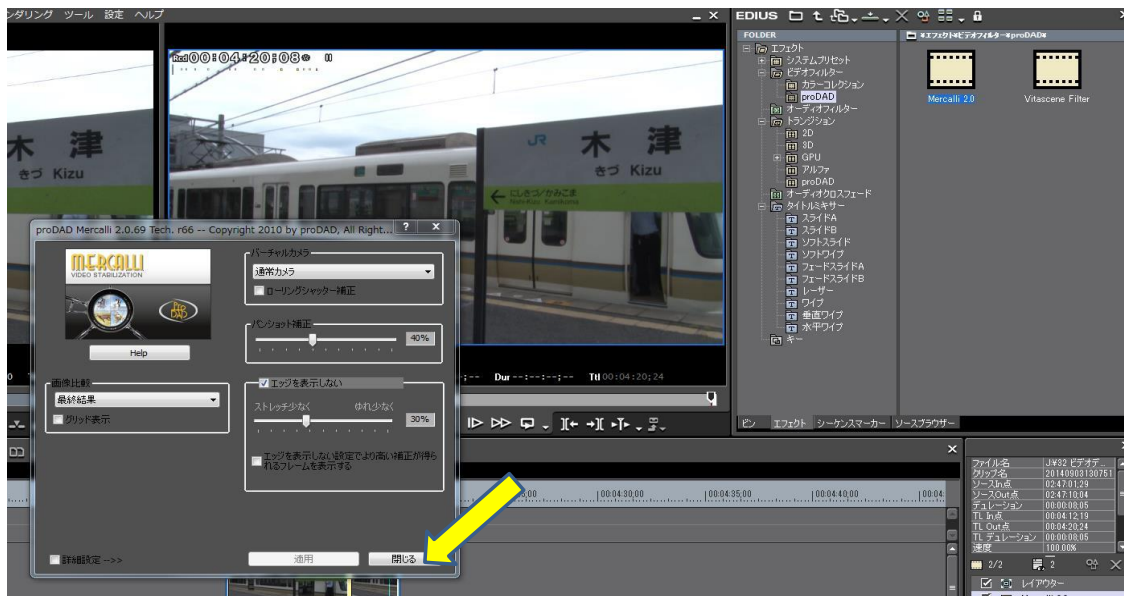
ンダリング ツール 設定 ヘルプ

Rec 00:04:20;08

木 津
きづ Kizu

JR
木 津
きづ Kizu
にしきづ/かみこま

proDAD Mercalli 2.0.69 Tech. r66 -- Copyright 2010 by proDAD, All Right...

MERCALLI
VIDEO STABILIZATION

Help

バーチャルカメラ
通常カメラ
ローリングシャッター補正

パンショット補正
40%

画像比較
最終結果
グリッド表示

エッジを表示しない
ストレッチ少なく ゆれ少なく
30%

エッジを表示しない設定でより高い補正が得られるフレームを表示する

詳細設定 -->>

適用
閉じる

Dur --:--:--;-- Ttl 00:04:20;24

EDIUS

FOLDER
エフェクト
システムプリセット
ビデオフィルター
カラーコレクション
proDAD
オーディオフィルター
トランジション
2D
3D
GPU
アルファ
proDAD
オーディオクロスフェード
タイトルミキサー
スライドA
スライドB
ソフトスライド
ソフトワイプ
フェードスライドA
フェードスライドB
レーザー
ワイプ
垂直ワイプ
水平ワイプ
キー

*エフェクト¥ビデオフィルター¥proDAD*
Mercalli 2.0
Vitascene Filter

ビン エフェクト シーケンスマーカー ソースブラウザー

|00:04:30;00 |00:04:35;00 |00:04:40;00 |00:04:

| ファイル名 | J¥32 ビデオデ... |
|---|---|
| クリップ名 | 20140903130751 |
| ソースIn点 | 02:47:01;29 |
| ソースOut点 | 02:47:10;04 |
| デュレーション | 00:00:08;05 |
| TL In点 | 00:04:12;19 |
| TL Out点 | 00:04:20;24 |
| TL デュレーション | 00:00:08;05 |
| 速度 | 100.00% |

2/2 2
レイアウター